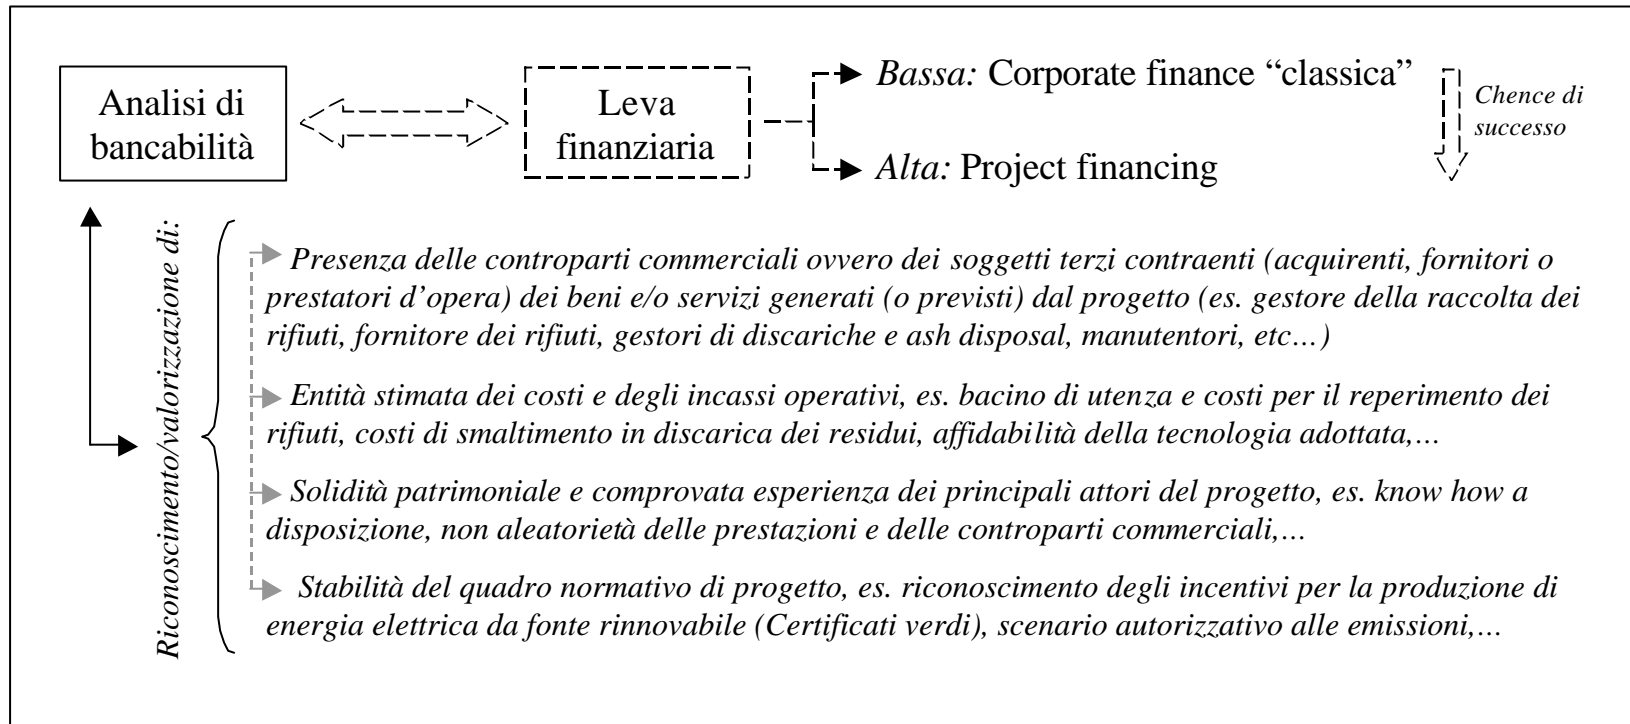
Analisi di bancabilità

Leva finanziaria

*Bassa:* Corporate finance "classica"

*Alta:* Project financing

*Chence di successo*

*Riconoscimento/valorizzazione di:*

*Presenza delle controparti commerciali ovvero dei soggetti terzi contraenti (acquirenti, fornitori o prestatori d'opera) dei beni e/o servizi generati (o previsti) dal progetto (es. gestore della raccolta dei rifiuti, fornitore dei rifiuti, gestori di discariche e ash disposal, manutentori, etc…)*

*Entità stimata dei costi e degli incassi operativi, es. bacino di utenza e costi per il reperimento dei rifiuti, costi di smaltimento in discarica dei residui, affidabilità della tecnologia adottata,…*

*Solidità patrimoniale e comprovata esperienza dei principali attori del progetto, es. know how a disposizione, non aleatorietà delle prestazioni e delle controparti commerciali,…*

*Stabilità del quadro normativo di progetto, es. riconoscimento degli incentivi per la produzione di energia elettrica da fonte rinnovabile (Certificati verdi), scenario autorizzativo alle emissioni,…*